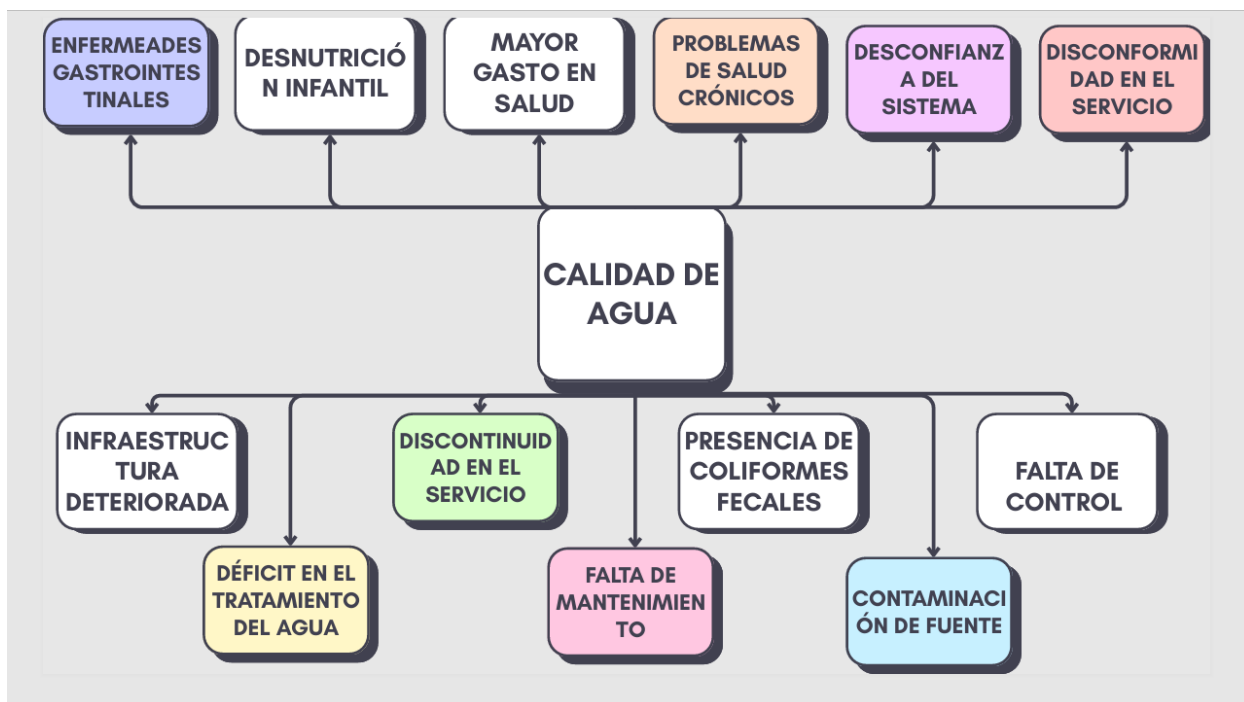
ENFERMEADES GASTROINTESTINALES

DESNUTRICIÓN INFANTIL

MAYOR GASTO EN SALUD

PROBLEMAS DE SALUD CRÓNICOS

DESCONFIANZA DEL SISTEMA

DISCONFORMIDAD EN EL SERVICIO

CALIDAD DE AGUA

INFRAESTRUCTURA DETERIORADA

DÉFICIT EN EL TRATAMIENTO DEL AGUA

DISCONTINUIDAD EN EL SERVICIO

FALTA DE MANTENIMIENTO

PRESENCIA DE COLIFORMES FECALES

CONTAMINACIÓN DE FUENTE

FALTA DE CONTROL